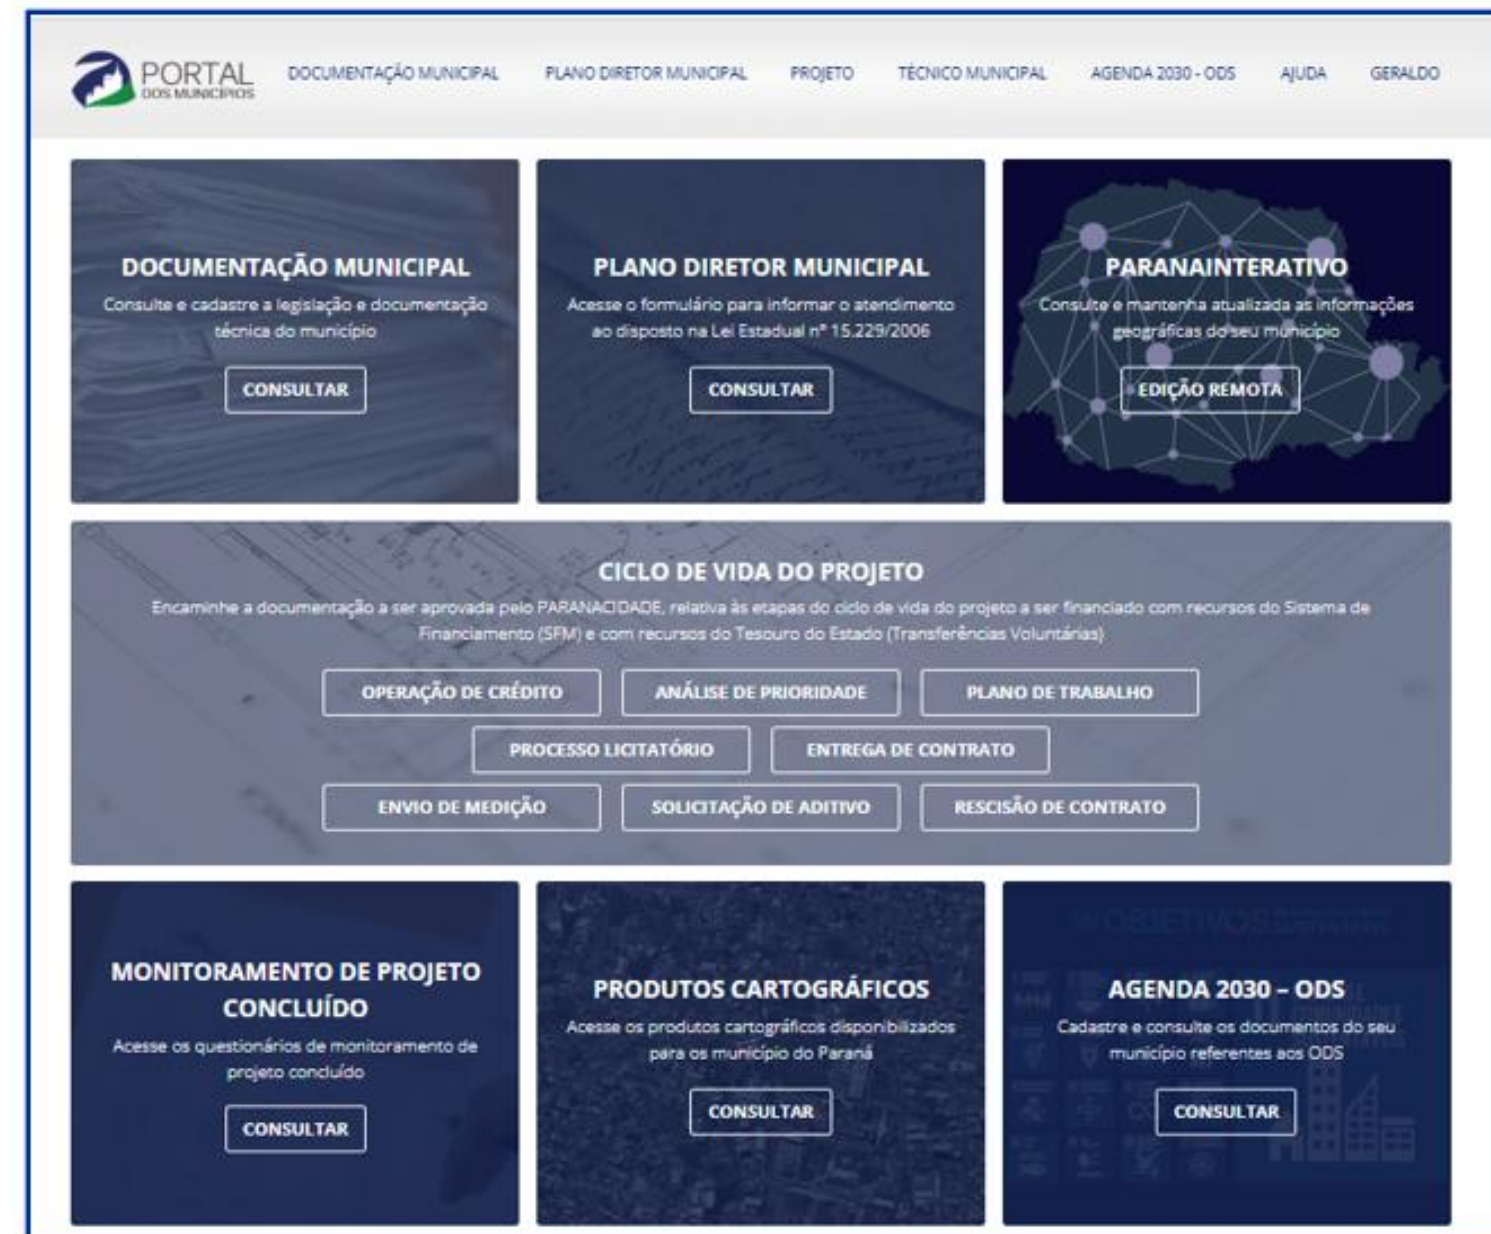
PORTAL DOS MUNICÍPIOS

DOCUMENTAÇÃO MUNICIPAL PLANO DIRETOR MUNICIPAL PROJETO TÉCNICO MUNICIPAL AGENDA 2030 - ODS AJUDA GERALDO

DOCUMENTAÇÃO MUNICIPAL
Consulte e cadastre a legislação e documentação técnica do município
CONSULTAR

PLANO DIRETOR MUNICIPAL
Acesse o formulário para informar o atendimento ao disposto na Lei Estadual nº 15.229/2006
CONSULTAR

PARANAINTERATIVO
Consulte e mantenha atualizada as informações geográficas do seu município
EDIÇÃO REMOTA

CICLO DE VIDA DO PROJETO
Encaminhe a documentação a ser aprovada pelo PARANACIDADE, relativa às etapas do ciclo de vida do projeto a ser financiado com recursos do Sistema de Financiamento (SFM) e com recursos do Tesouro do Estado (Transferências Voluntárias)
OPERAÇÃO DE CRÉDITO
ANÁLISE DE PRIORIDADE
PLANO DE TRABALHO
PROCESSO LICITATÓRIO
ENTREGA DE CONTRATO
ENVIO DE MEDIÇÃO
SOLICITAÇÃO DE ADITIVO
RESCISÃO DE CONTRATO

MONITORAMENTO DE PROJETO CONCLUÍDO
Acesse os questionários de monitoramento de projeto concluído
CONSULTAR

PRODUTOS CARTOGRÁFICOS
Acesse os produtos cartográficos disponibilizados para os município do Paraná
CONSULTAR

AGENDA 2030 – ODS
Cadastre e consulte os documentos do seu município referentes aos ODS
CONSULTAR